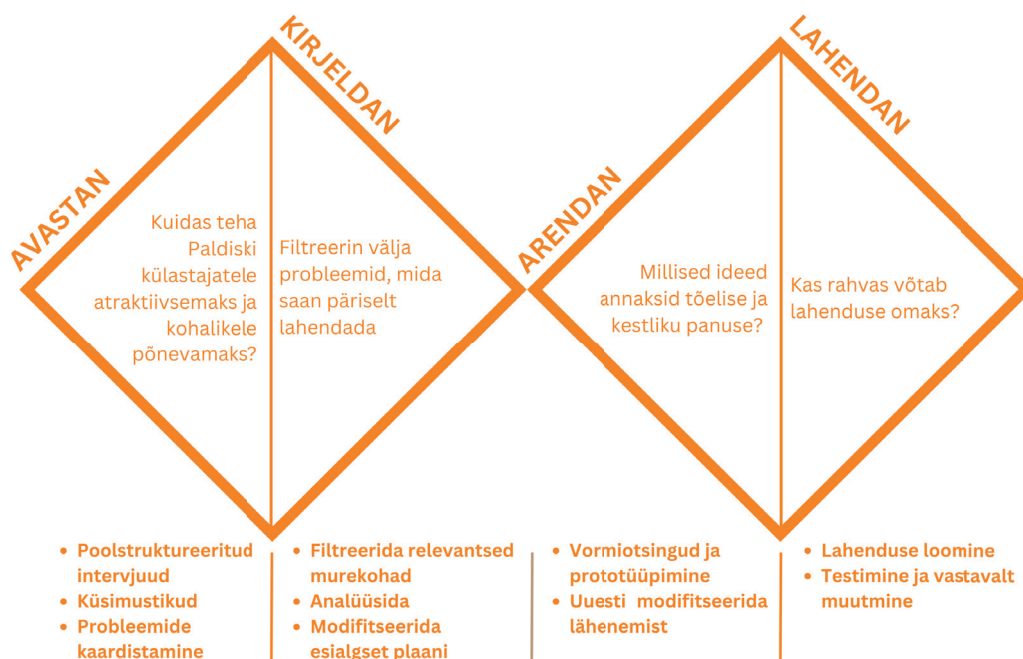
AVASTAN

KIRJELDAN

Kuidas teha Paldiski külastajatele atraktiivsemaks ja kohalikele põnevamaks?

Filtreerin välja probleemid, mida saan päriselt lahendada

ARENDAN

LAHENDAN

Millised ideed annaksid tõelise ja kestliku panuse?

Kas rahvas võtab lahenduse omaks?

- Poolstruktureeritud intervjuud
- Küsimustikud
- Probleemide kaardistamine

- Filtreerida relevantsed murekohad
- Analüüsida
- Modifitseerida esialgset plaani

- Vormiotsingud ja prototüüpimine
- Uuesti modifitseerida lähenemist

- Lahenduse loomine
- Testimine ja vastavalt muutmine